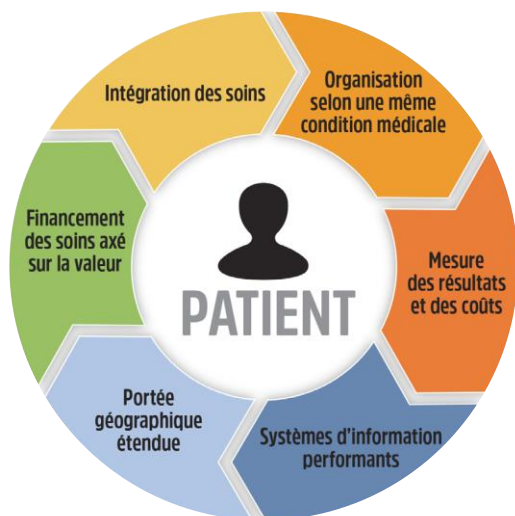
Intégration des soins

Organisation selon une même condition médicale

Mesure des résultats et des coûts

Systèmes d'information performants

Portée géographique étendue

Financement des soins axé sur la valeur

PATIENT